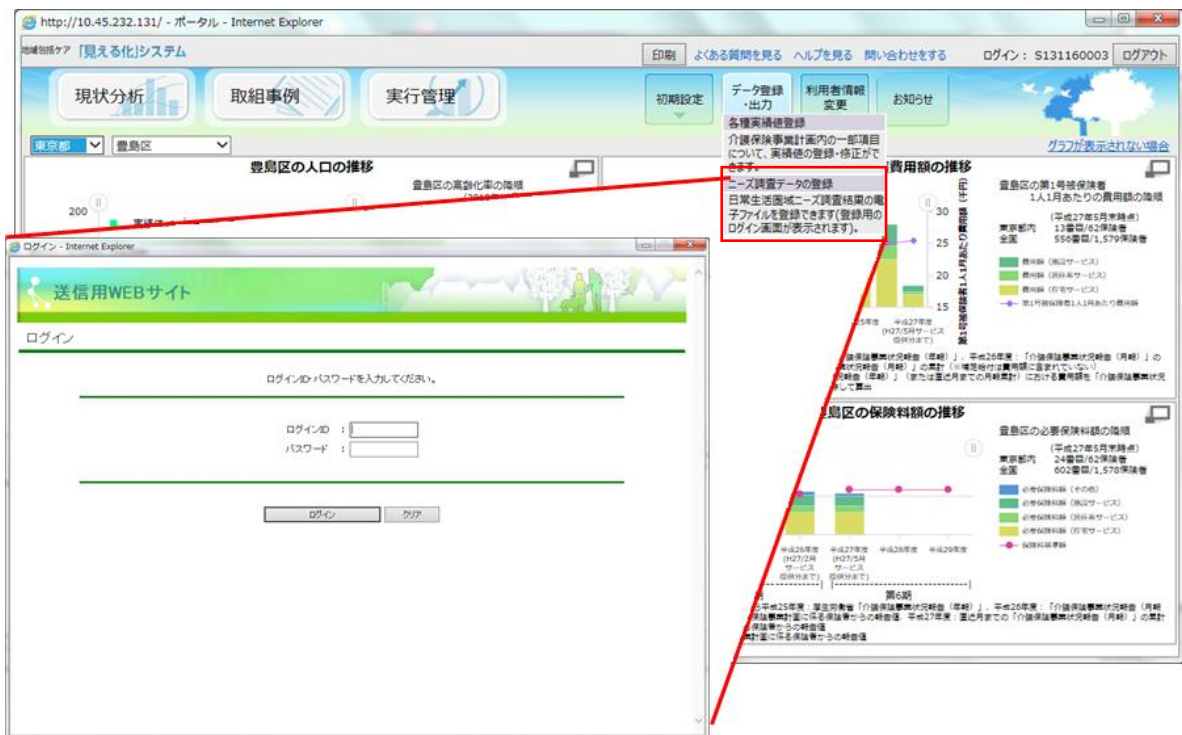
http://10.45.232.131/ - ポータル - Internet Explorer

地域包括ケア「見える化」システム

印刷 よくある質問を見る ヘルプを見る 問い合わせをする ログイン：S131160003 ログアウト

現状分析 取組事例 実行管理

初期設定 データ登録・出力 利用者情報変更 お知らせ

各種実績値登録
介護保険事業計画内の一部項目について、実績値の登録・修正ができます。
ニーズ調査データの登録
日常生活圏域ニーズ調査結果の電子ファイルを登録できます(登録用のログイン画面が表示されます)。

東京都 豊島区

グラフが表示されない場合

豊島区の人口の推移

豊島区の高齢化率の推移

200

費用額の推移

豊島区の第1号被保険者 1人1月あたりの費用額の推移

(平成27年5月末時点)
東京都内 13番目/62保険者
全国 556番目/1,579保険者

30
25
20
15

平成27年度 (H27/5月サービス提供分まで)

豊島区の保険料額の推移

豊島区の必要保険料額の推移

(平成27年5月末時点)
東京都内 24番目/62保険者
全国 602番目/1,578保険者

平成26年度 平成27年度 平成28年度 平成29年度

第6期

ログイン - Internet Explorer

送信用WEBサイト

ログイン

ログインID・パスワードを入力してください。

ログインID ：
パスワード ：

ログイン クリア